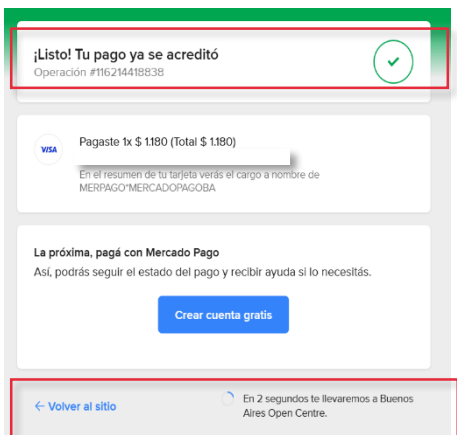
¡Listo! Tu pago ya se acreditó
Operación #116214418838

VISA
Pagaste 1x $ 1.180 (Total $ 1.180)

En el resumen de tu tarjeta verás el cargo a nombre de MERPAGO*MERCADOPAGOBA

La próxima, pagá con Mercado Pago
Así, podrás seguir el estado del pago y recibir ayuda si lo necesitás.

Crear cuenta gratis

← Volver al sitio

En 2 segundos te llevaremos a Buenos Aires Open Centre.